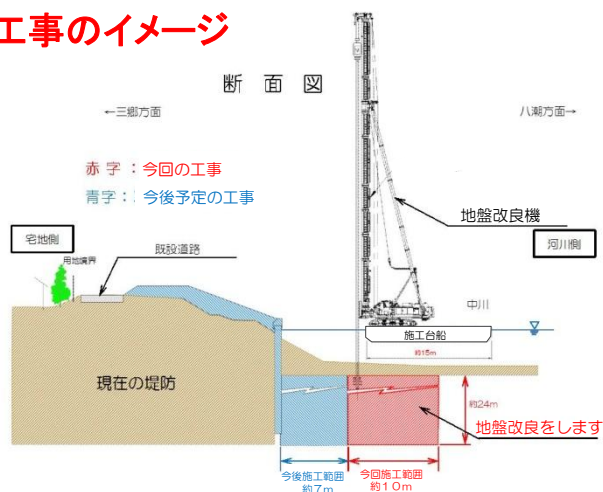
工事のイメージ

断面図

←三郷方面

八潮方面→

赤字：今回の工事

青字：今後予定の工事

地盤改良機

宅地側

用地境界

既設道路

河川側

中川

施工台船

約15m

現在の堤防

約24m

地盤改良をします

今後施工範囲
約7m

今回施工範囲
約10m